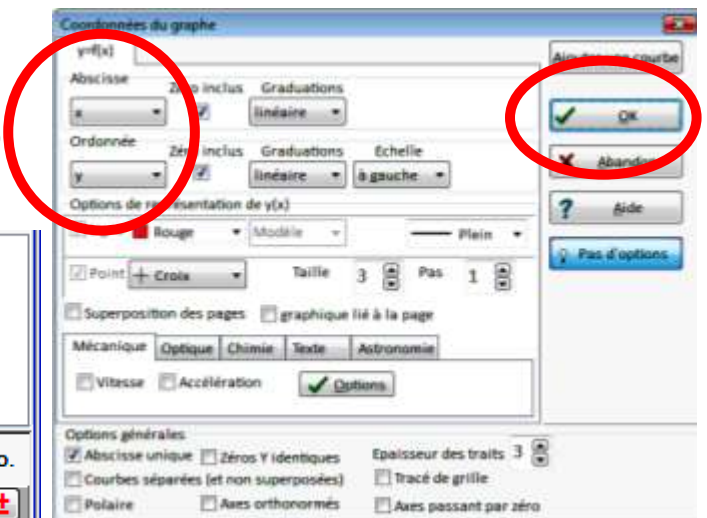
Coordonnées du graphe

y=f(x)

Abscisse
x
Zéro inclus
Graduations
linéaire

Ordonnée
y
Zéro inclus
Graduations
linéaire
Echelle
à gauche

Options de représentation de y(x)
Rouge
Modèle
Plein

Point
Croix
Taille 3
Pas 1

Superposition des pages
graphique lié à la page

Mécanique
Optique
Chimie
Texte
Astronomie

Vitesse
Accélération
Options

Options générales
Abscisse unique
Zéros Y identiques
Courbes séparées (et non superposées)
Polaire
Axes orthonormés
Epaisseur des traits 3
Tracé de grille
Axes passant par zéro

Ajouter une courbe
OK
Abandon
Aide
Pas d'options

o.
t